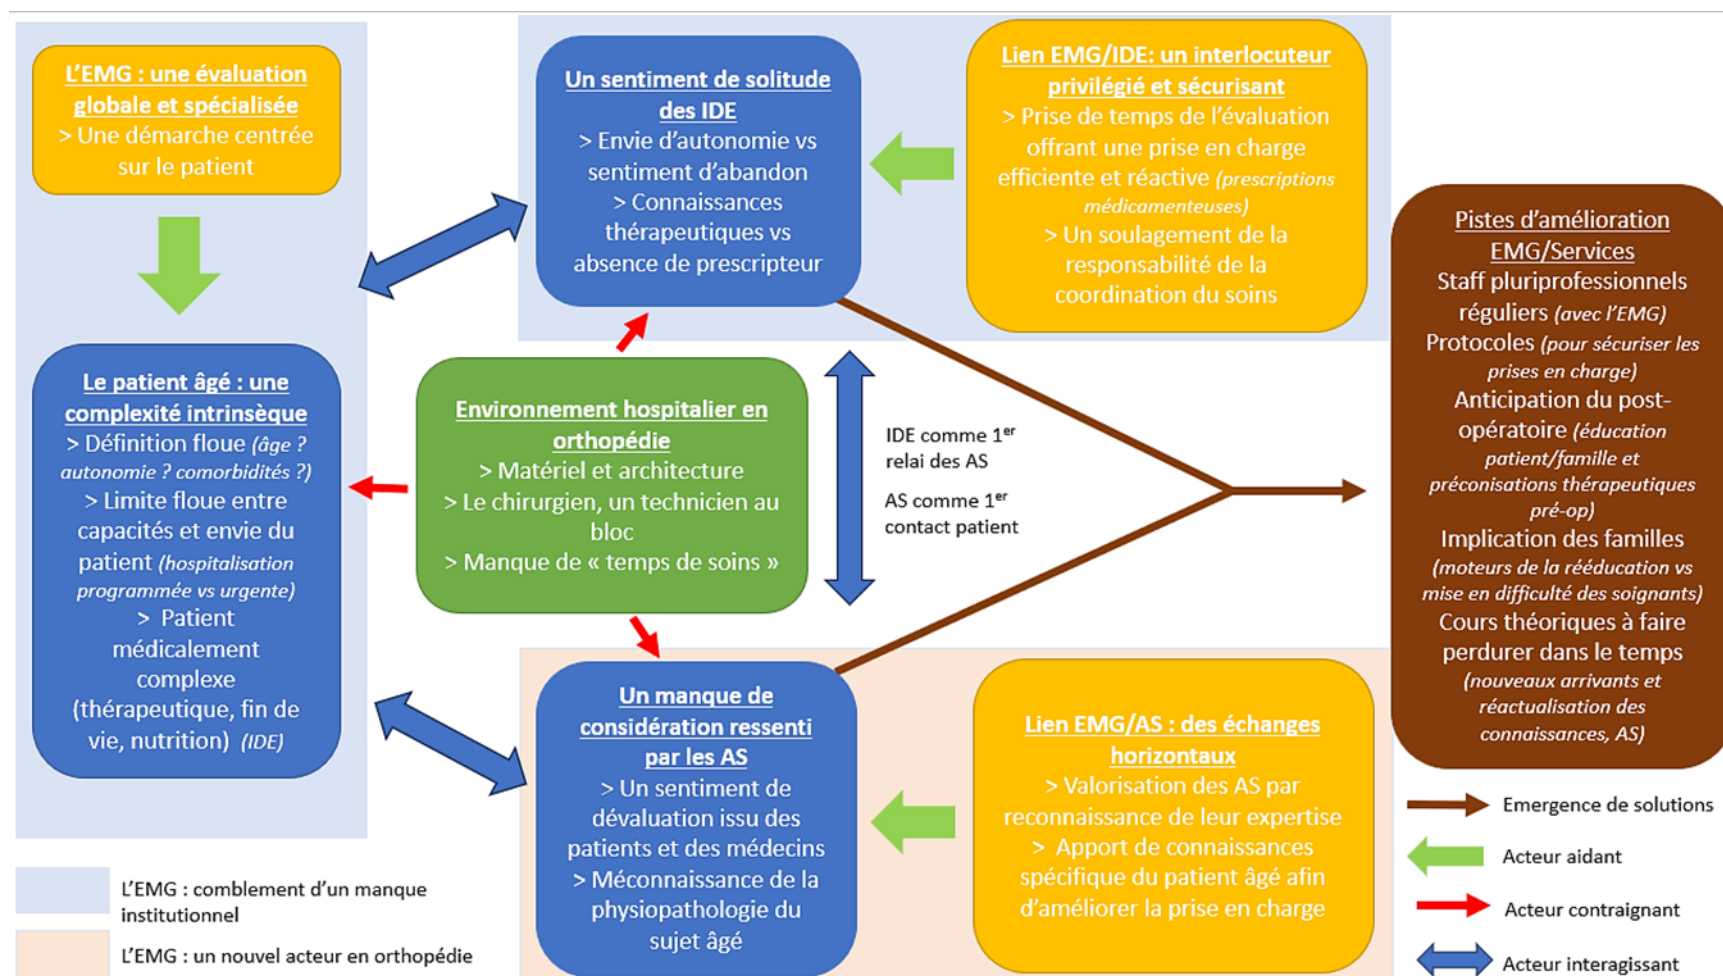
L'EMG : une évaluation globale et spécialisée
> Une démarche centrée sur le patient

Le patient âgé : une complexité intrinsèque
> Définition floue (âge ? autonomie ? comorbidités ?)
> Limite floue entre capacités et envie du patient (hospitalisation programmée vs urgente)
> Patient médicalement complexe (thérapeutique, fin de vie, nutrition) (IDE)

Un sentiment de solitude des IDE
> Envie d'autonomie vs sentiment d'abandon
> Connaissances thérapeutiques vs absence de prescripteur

Lien EMG/IDE: un interlocuteur privilégié et sécurisant
> Prise de temps de l'évaluation offrant une prise en charge efficiente et réactive (prescriptions médicamenteuses)
> Un soulagement de la responsabilité de la coordination du soins

Environnement hospitalier en orthopédie
> Matériel et architecture
> Le chirurgien, un technicien au bloc
> Manque de « temps de soins »

IDE comme 1$^{er}$ relai des AS

AS comme 1$^{er}$ contact patient

Pistes d'amélioration EMG/Services
Staff pluriprofessionnels réguliers (avec l'EMG)
Protocoles (pour sécuriser les prises en charge)
Anticipation du post-opératoire (éducation patient/famille et préconisations thérapeutiques pré-op)
Implication des familles (moteurs de la rééducation vs mise en difficulté des soignants)
Cours théoriques à faire perdurer dans le temps (nouveaux arrivants et réactualisation des connaissances, AS)

Un manque de considération ressenti par les AS
> Un sentiment de dévaluation issu des patients et des médecins
> Méconnaissance de la physiopathologie du sujet âgé

Lien EMG/AS : des échanges horizontaux
> Valorisation des AS par reconnaissance de leur expertise
> Apport de connaissances spécifique du patient âgé afin d'améliorer la prise en charge

L'EMG : comblement d'un manque institutionnel

L'EMG : un nouvel acteur en orthopédie

Emergence de solutions
Acteur aidant
Acteur contraignant
Acteur interagissant